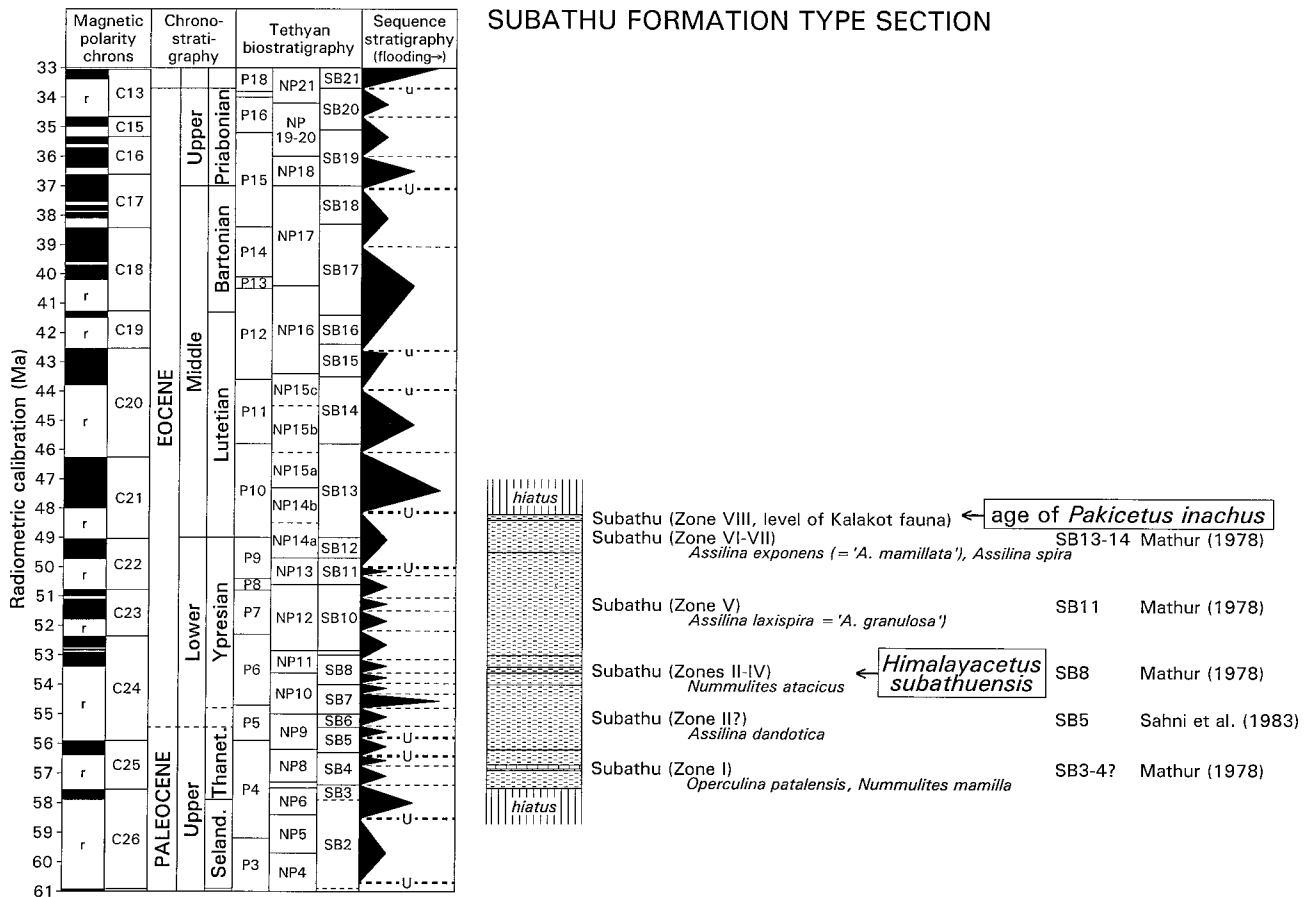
| Magnetic polarity chrons | Chrono-strati-graphy | Tethyan biostratigraphy | Sequence stratigraphy (flooding→) |
|---|---|---|---|

Radiometric calibration (Ma)

33 34 35 36 37 38 39 40 41 42 43 44 45 46 47 48 49 50 51 52 53 54 55 56 57 58 59 60 61

r C13 C15 C16 C17 C18 r r C19 r C20 C21 r r C22 C23 r C24 r r C25 r C26

EOCENE Upper Middle Lower PALEOCENE Upper

Priabonian Bartonian Lutetian Ypresian Thanet. Seland.

P18 P16 P15 P14 P13 P12 P11 P10 P9 P8 P7 P6 P5 P4 P3

NP21 NP 19-20 NP18 NP17 NP16 NP15c NP15b NP15a NP14b NP14a NP13 NP12 NP11 NP10 NP9 NP8 NP6 NP5 NP4

SB21 SB20 SB19 SB18 SB17 SB16 SB15 SB14 SB13 SB12 SB11 SB10 SB8 SB7 SB6 SB5 SB4 SB3 SB2

u u U u u U U U U U U

SUBATHU FORMATION TYPE SECTION

hiatus

Subathu (Zone VIII, level of Kalakot fauna) ← age of *Pakicetus inachus*

Subathu (Zone VI-VII) SB13-14 Mathur (1978)
*Assilina exponens (= 'A. mamillata'), Assilina spira*

Subathu (Zone V) SB11 Mathur (1978)
*Assilina laxispira = 'A. granulosa')*

Subathu (Zones II-IV) ← *Himalayacetus subathuensis* SB8 Mathur (1978)
*Nummulites atacicus*

Subathu (Zone II?) SB5 Sahni et al. (1983)
*Assilina dandotica*

Subathu (Zone I) SB3-4? Mathur (1978)
*Operculina patalensis, Nummulites mamilla*

hiatus